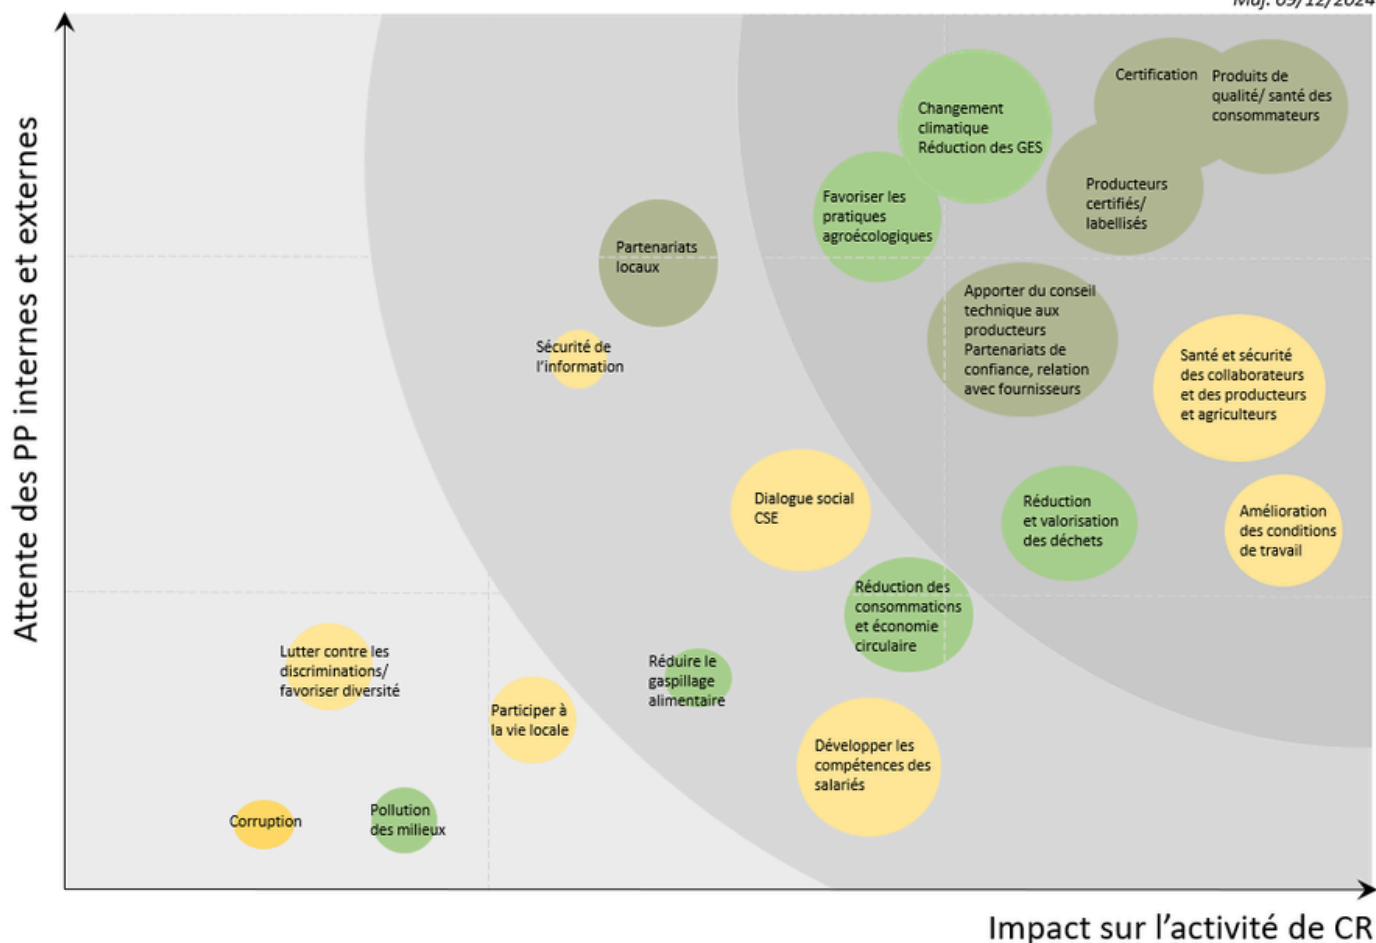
Maj. 05/12/2024

Attente des PP internes et externes

Certification

Produits de qualité/ santé des consommateurs

Changement climatique Réduction des GES

Producteurs certifiés/ labellisés

Favoriser les pratiques agroécologiques

Partenariats locaux

Apporter du conseil technique aux producteurs Partenariats de confiance, relation avec fournisseurs

Sécurité de l'information

Santé et sécurité des collaborateurs et des producteurs et agriculteurs

Dialogue social CSE

Réduction et valorisation des déchets

Amélioration des conditions de travail

Réduction des consommations et économie circulaire

Lutter contre les discriminations/ favoriser diversité

Réduire le gaspillage alimentaire

Participer à la vie locale

Développer les compétences des salariés

Corruption

Pollution des milieux

Impact sur l'activité de CR